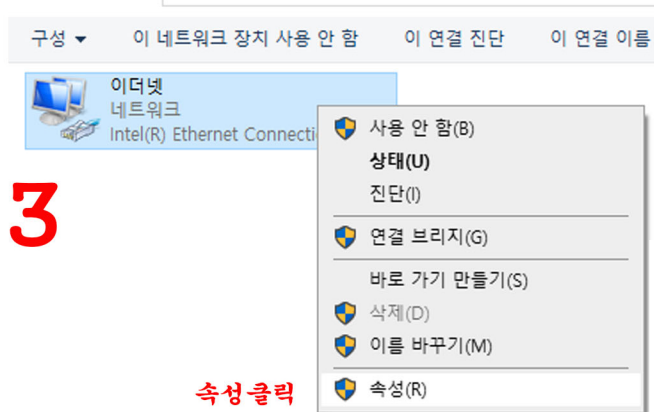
구성 ▾ 이 네트워크 장치 사용 안 함 이 연결 진단 이 연결 이름

이더넷
네트워크
Intel(R) Ethernet Connectio

3

사용 안 함(B)
상태(U)
진단(I)
연결 브리지(G)
바로 가기 만들기(S)
삭제(D)
이름 바꾸기(M)
속성(R)

속성클릭